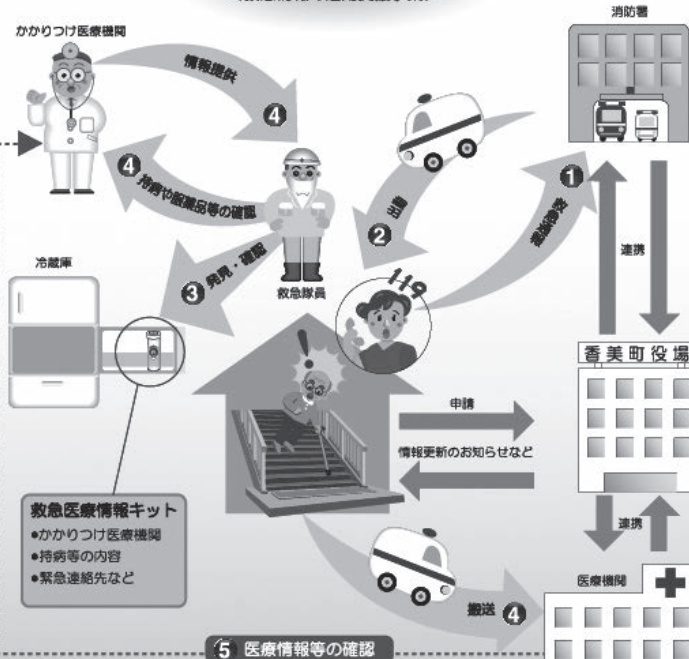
かかりつけ医療機関

情報提供 ④

④ 持病や服薬品等の確認

消防署

① 救急通報

② 出動

連携

冷蔵庫

③ 発見・確認

救急隊員

119

香美町役場

申請

情報更新のお知らせなど

連携

救急医療情報キット
●かかりつけ医療機関
●持病等の内容
●緊急連絡先など

医療機関

搬送 ④

⑤ 医療情報等の確認